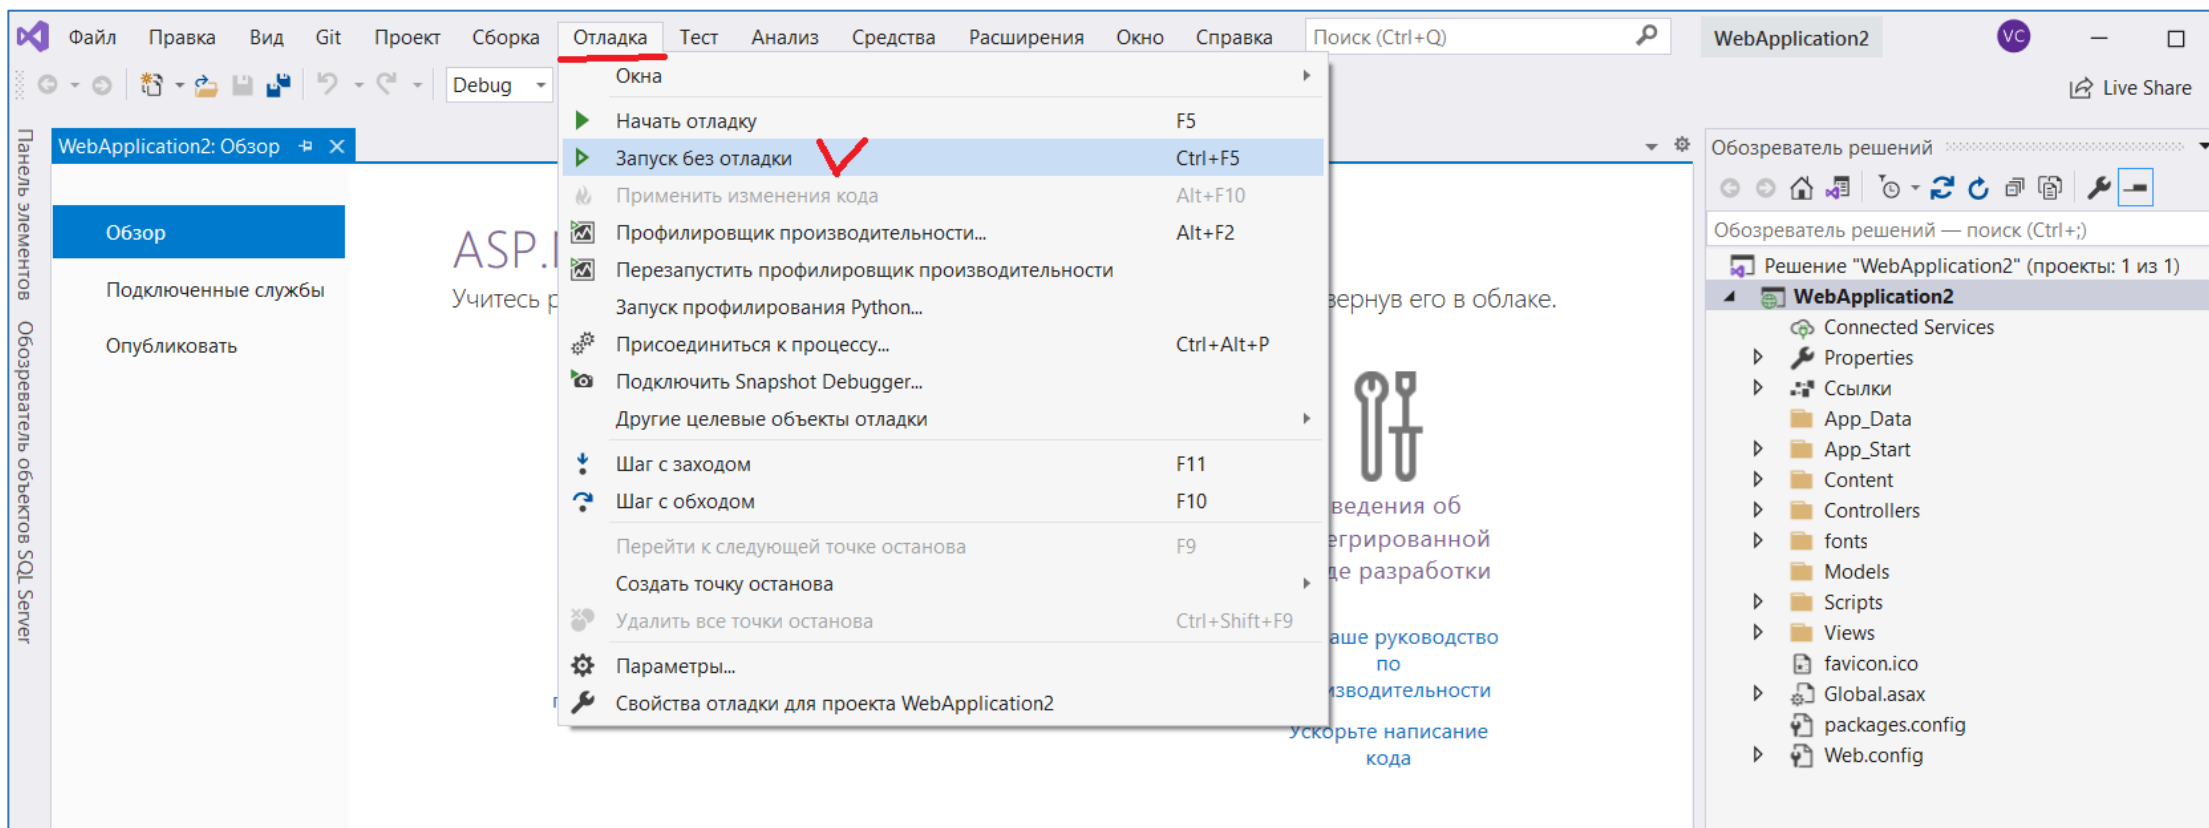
Файл Правка Вид Git Проект Сборка Отладка Тест Анализ Средства Расширения Окно Справка Поиск (Ctrl+Q) WebApplication2 VC

Debug

Live Share

Панель элементов Обозреватель объектов SQL Server

WebApplication2: Обзор

Обзор
Подключенные службы
Опубликовать

ASP.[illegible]
Учитесь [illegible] вернув его в облаке.

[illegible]ведения об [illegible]егрированной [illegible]де разработки

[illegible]аше руководство по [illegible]зводительности

Ускорьте написание кода

Окна
Начать отладку F5
Запуск без отладки Ctrl+F5
Применить изменения кода Alt+F10
Профилировщик производительности... Alt+F2
Перезапустить профилировщик производительности
Запуск профилирования Python...
Присоединиться к процессу... Ctrl+Alt+P
Подключить Snapshot Debugger...
Другие целевые объекты отладки
Шаг с заходом F11
Шаг с обходом F10
Перейти к следующей точке останова F9
Создать точку останова
Удалить все точки останова Ctrl+Shift+F9
Параметры...
Свойства отладки для проекта WebApplication2

Обозреватель решений
Обозреватель решений — поиск (Ctrl+;)
Решение "WebApplication2" (проекты: 1 из 1)
WebApplication2
Connected Services
Properties
Ссылки
App_Data
App_Start
Content
Controllers
fonts
Models
Scripts
Views
favicon.ico
Global.asax
packages.config
Web.config